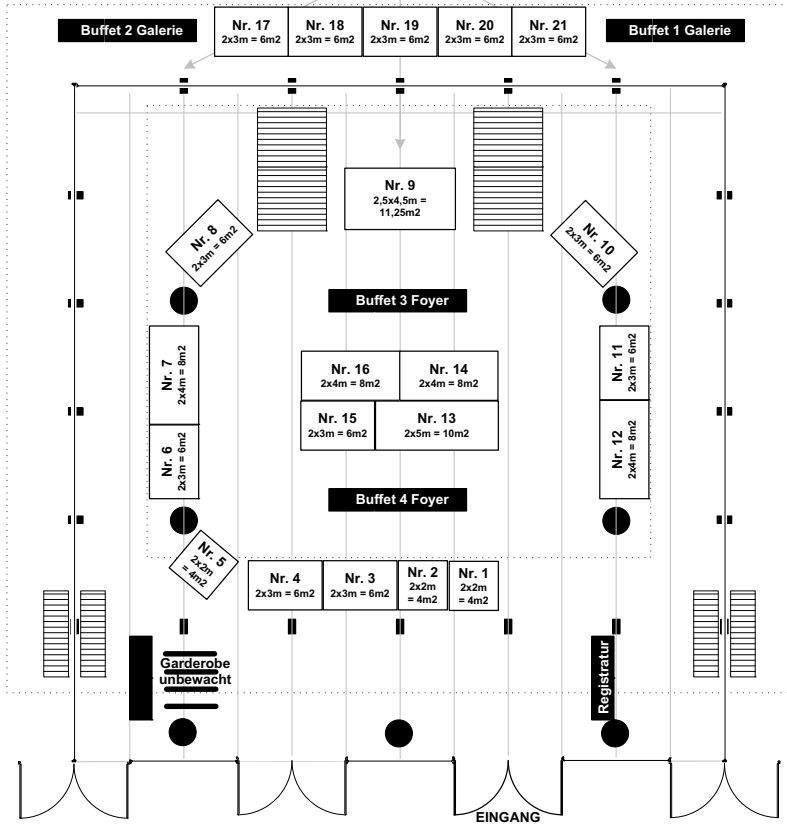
Buffet 2 Galerie

Nr. 17
2x3m = 6m2

Nr. 18
2x3m = 6m2

Nr. 19
2x3m = 6m2

Nr. 20
2x3m = 6m2

Nr. 21
2x3m = 6m2

Buffet 1 Galerie

Nr. 9
2,5x4,5m = 11,25m2

Nr. 8
2x3m = 6m2

Nr. 10
2x3m = 6m2

Buffet 3 Foyer

Nr. 7
2x4m = 8m2

Nr. 16
2x4m = 8m2

Nr. 14
2x4m = 8m2

Nr. 11
2x3m = 6m2

Nr. 15
2x3m = 6m2

Nr. 13
2x5m = 10m2

Nr. 6
2x3m = 6m2

Nr. 12
2x4m = 8m2

Buffet 4 Foyer

Nr. 5
2x2m = 4m2

Nr. 4
2x3m = 6m2

Nr. 3
2x3m = 6m2

Nr. 2
2x2m = 4m2

Nr. 1
2x2m = 4m2

Garderobe unbewacht

Registratur

EINGANG